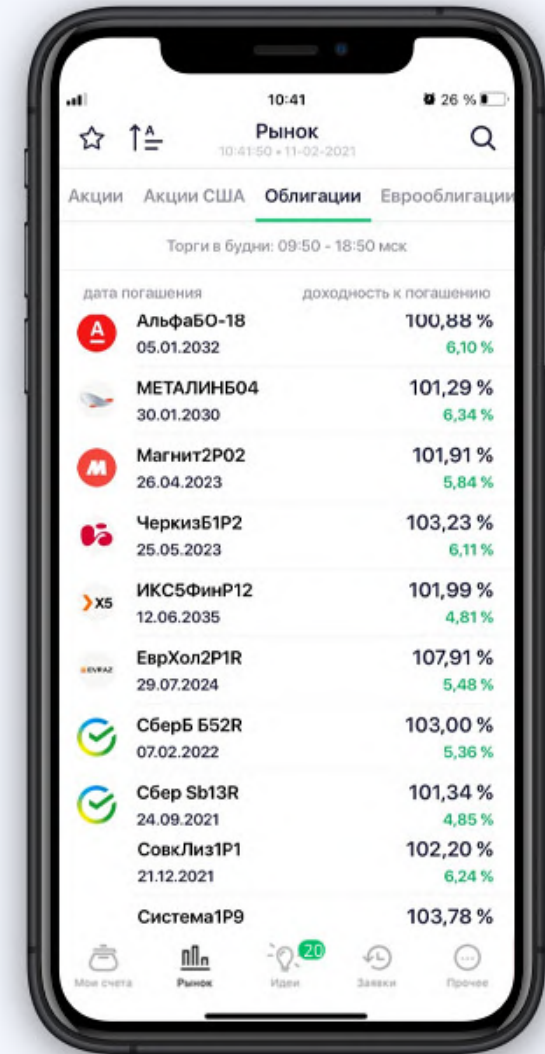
10:41
26 %

Рынок
10:41:50 • 11-02-2021

Акции Акции США Облигации Еврооблигации

Торги в будни: 09:50 - 18:50 мск

дата погашения доходность к погашению

АльфаБО-18
05.01.2032
100,88 %
6,10 %

МЕТАЛИНБ04
30.01.2030
101,29 %
6,34 %

Магнит2Р02
26.04.2023
101,91 %
5,84 %

ЧеркизБ1Р2
25.05.2023
103,23 %
6,11 %

X5
ИКС5ФинР12
12.06.2035
101,99 %
4,81 %

EVRAZ
ЕврХол2Р1R
29.07.2024
107,91 %
5,48 %

СберБ Б52R
07.02.2022
103,00 %
5,36 %

Сбер Sb13R
24.09.2021
101,34 %
4,85 %

СовкЛиз1Р1
21.12.2021
102,20 %
6,24 %

Система1Р9
103,78 %

Мои счета Рынок 20 Идеи Заявки Прочее